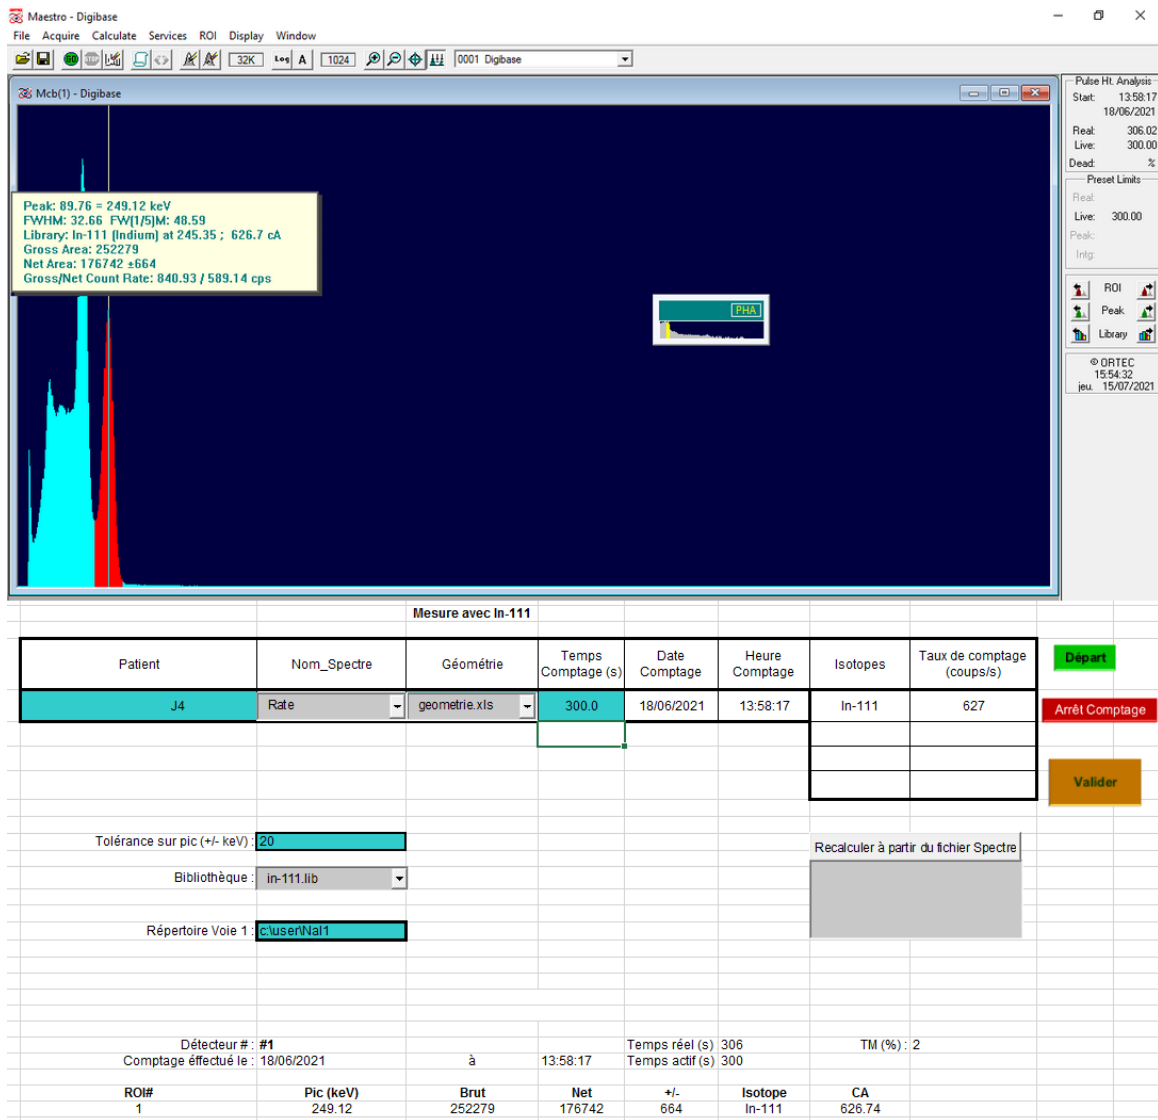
Maestro - Digibase

File Acquire Calculate Services ROI Display Window

32K Log A 1024 0001 Digibase

Mcb(1) - Digibase

Peak: 89.76 = 249.12 keV
FWHM: 32.66 FW(1/5)M: 48.59
Library: In-111 (Indium) at 245.35 ; 626.7 cA
Gross Area: 252279
Net Area: 176742 ±664
Gross/Net Count Rate: 840.93 / 589.14 cps

PHA

Pulse Ht. Analysis
Start: 13:58:17
18/06/2021
Real: 306.02
Live: 300.00
Dead: %

Preset Limits
Real:
Live: 300.00
Peak:
Intg:

ROI
Peak
Library

© ORTEC
15:54:32
jeu. 15/07/2021

Mesure avec In-111

| Patient | Nom_Spectre | Géométrie | Temps Comptage (s) | Date Comptage | Heure Comptage | Isotopes | Taux de comptage (coups/s) |
|---|---|---|---|---|---|---|---|
| J4 | Rate | geometrie.xls | 300.0 | 18/06/2021 | 13:58:17 | In-111 | 627 |

Départ

Arrêt Comptage

Valider

Tolérance sur pic (+/- keV) : 20

Bibliothèque : in-111.lib

Répertoire Voie 1 : c:\user\NaI1

Recalculer à partir du fichier Spectre

Détecteur # : #1
Comptage effectué le : 18/06/2021 à 13:58:17
Temps réel (s) 306
Temps actif (s) 300
TM (%) : 2

| ROI# | Pic (keV) | Brut | Net | +/- | Isotope | CA |
|---|---|---|---|---|---|---|
| 1 | 249.12 | 252279 | 176742 | 664 | In-111 | 626.74 |